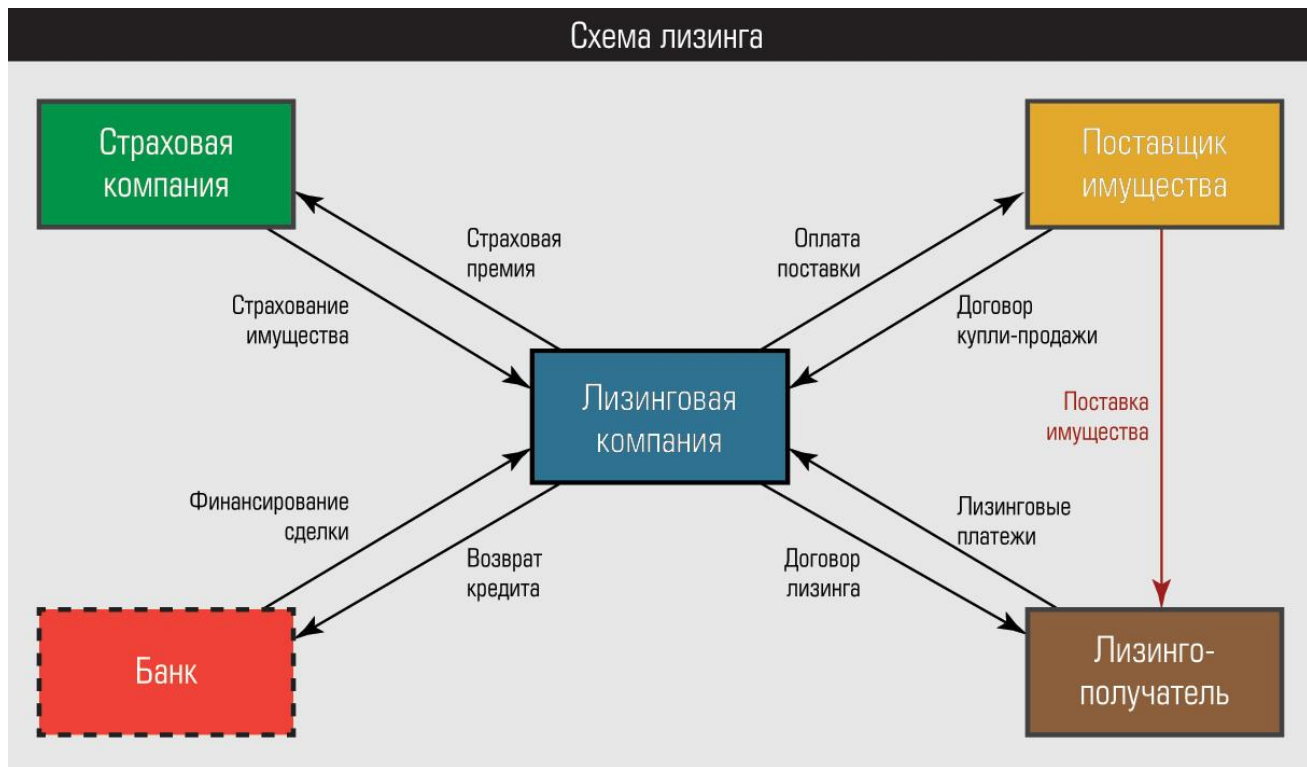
Схема лизинга

Страховая компания

Поставщик имущества

Страховая премия

Оплата поставки

Страхование имущества

Договор купли-продажи

Лизинговая компания

Поставка имущества

Финансирование сделки

Лизинговые платежи

Возврат кредита

Договор лизинга

Банк

Лизинго-получатель